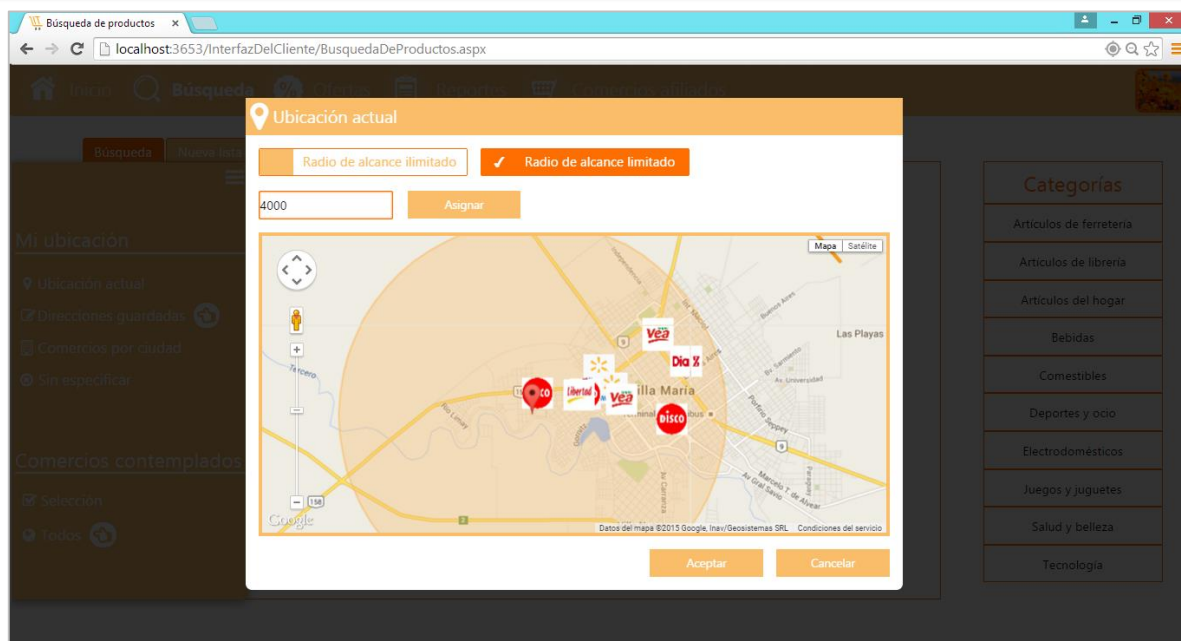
Búsqueda de productos ×
localhost:3653/InterfazDelCliente/BusquedaDeProductos.aspx

Inicio Búsqueda Ofertas Reportes Comercios afiliados

Búsqueda Nueva lista

Mi ubicación
Ubicación actual
Direcciones guardadas
Comercios por ciudad
Sin especificar

Comercios contemplados
Selección
Todos

Ubicación actual

Radio de alcance ilimitado
✓ Radio de alcance limitado

4000
Asignar

Mapa Satélite
Las Playas
Vea
Dia %
Libertad
Vea
Disco
Villa María
Tercero
Google
Datos del mapa ©2015 Google, Inav/Geosistemas SRL Condiciones del servicio

Aceptar Cancelar

Categorías
Artículos de ferretería
Artículos de librería
Artículos del hogar
Bebidas
Comestibles
Deportes y ocio
Electrodomésticos
Juegos y juguetes
Salud y belleza
Tecnología